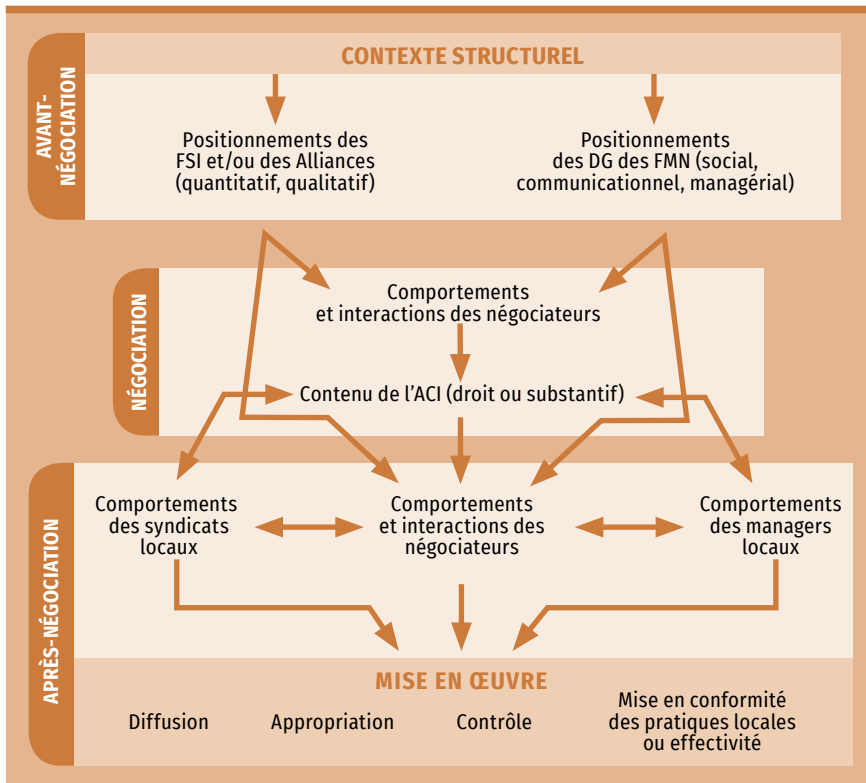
AVANT-NÉGOCIATION

CONTEXTE STRUCTUREL

Positionnements des FSI et/ou des Alliances (quantitatif, qualitatif)

Positionnements des DG des FMN (social, communicationnel, managérial)

NÉGOCIATION

Comportements et interactions des négociateurs

Contenu de l'ACI (droit ou substantif)

APRÈS-NÉGOCIATION

Comportements des syndicats locaux

Comportements et interactions des négociateurs

Comportements des managers locaux

MISE EN ŒUVRE

Diffusion

Appropriation

Contrôle

Mise en conformité des pratiques locales ou effectivité